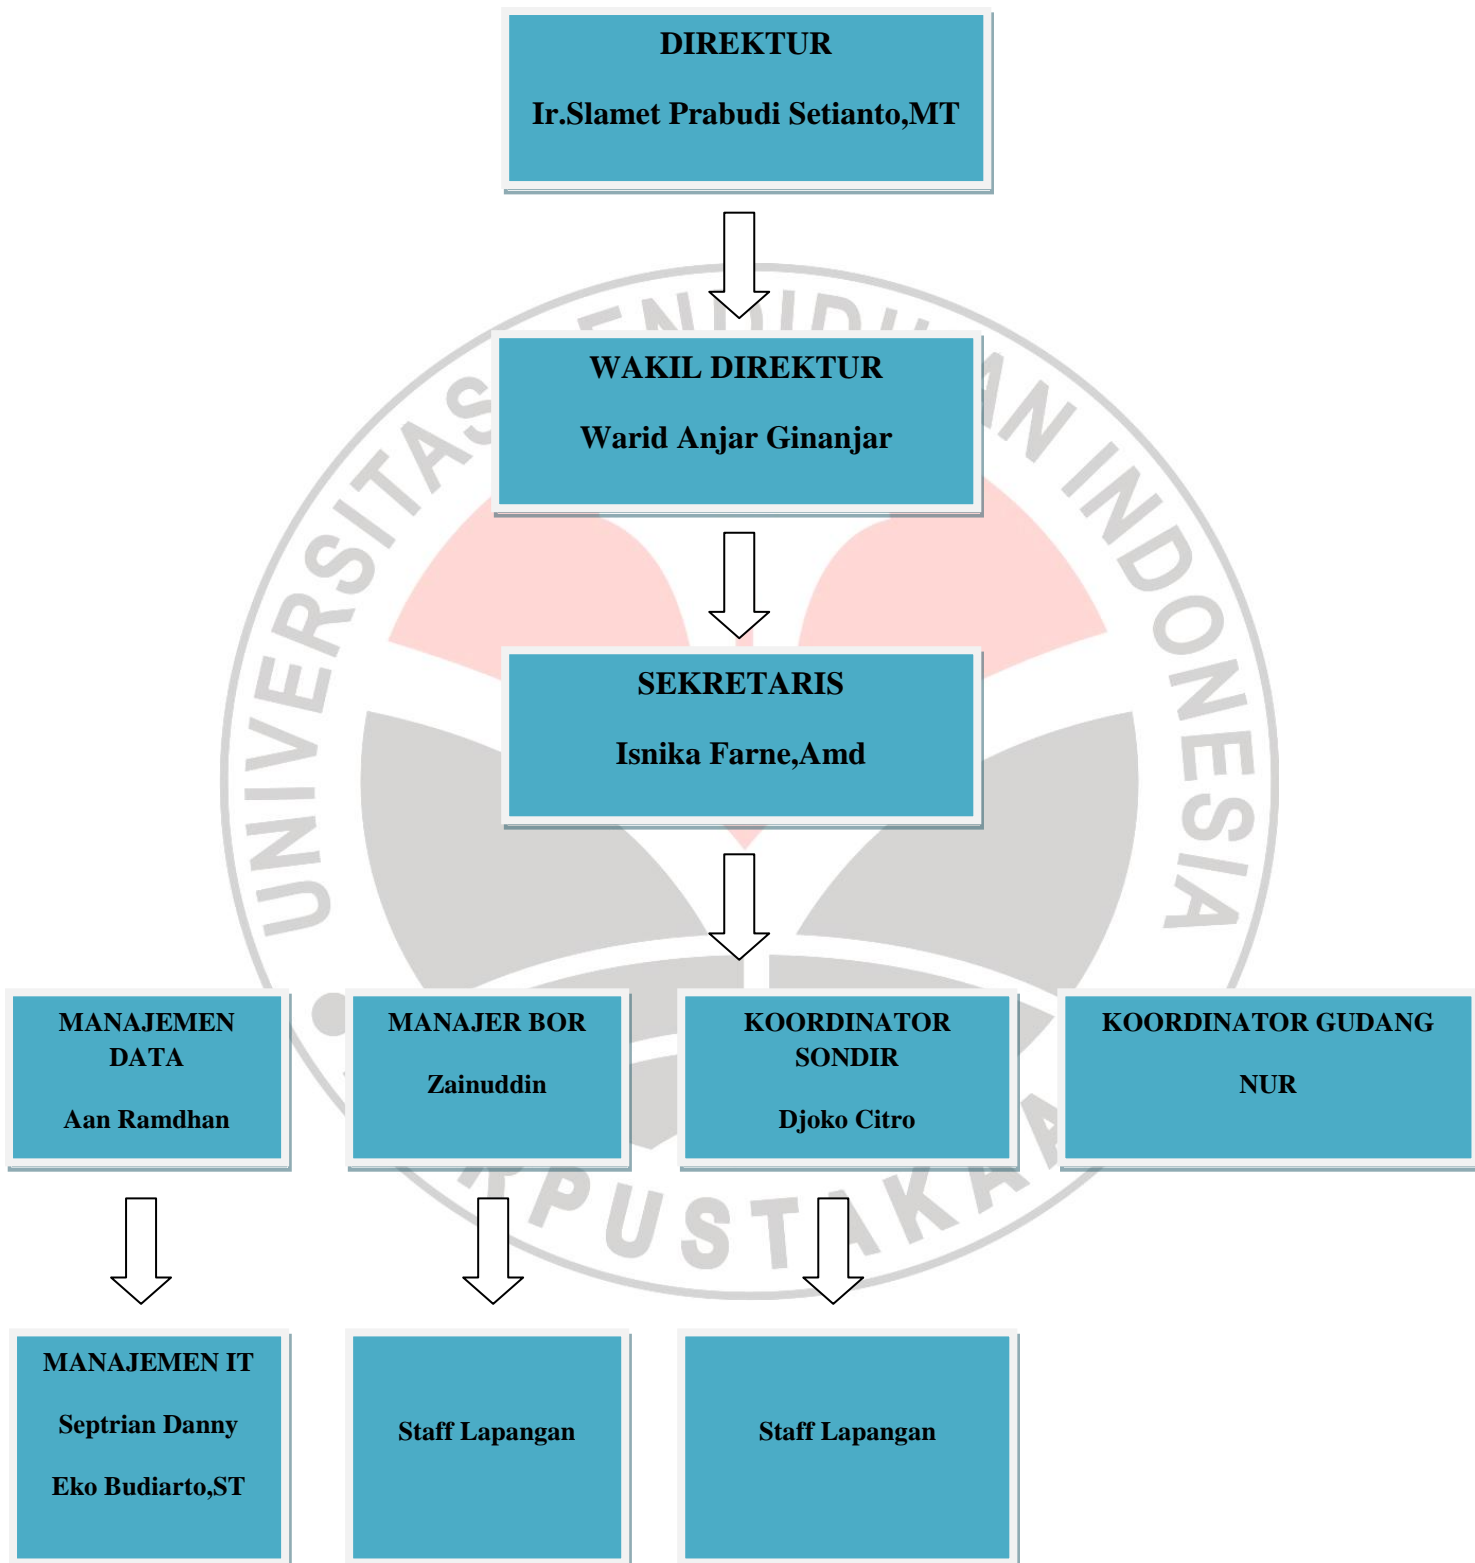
DIREKTUR

Ir.Slamet Prabudi Setianto,MT

WAKIL DIREKTUR

Warid Anjar Ginanjar

SEKRETARIS

Isnika Farne,Amd

MANAJEMEN DATA

Aan Ramdhan

MANAJER BOR

Zainuddin

KOORDINATOR SONDIR

Djoko Citro

KOORDINATOR GUDANG

NUR

MANAJEMEN IT

Septrian Danny

Eko Budiarto,ST

Staff Lapangan

Staff Lapangan

UNIVERSITAS PENDIDIKAN INDONESIA

PERPUSTAKAAN